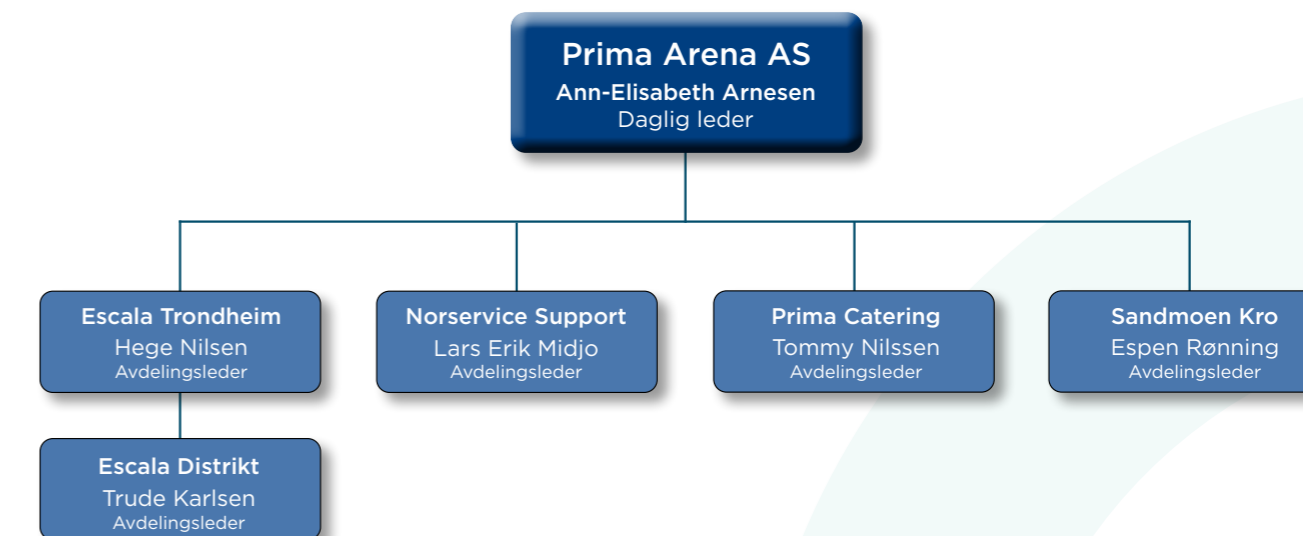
Prima Arena AS
Ann-Elisabeth Arnesen
Daglig leder

Escala Trondheim
Hege Nilsen
Avdelingsleder

Norservice Support
Lars Erik Midjo
Avdelingsleder

Prima Catering
Tommy Nilssen
Avdelingsleder

Sandmoen Kro
Espen Rønning
Avdelingsleder

Escala Distrikt
Trude Karlsen
Avdelingsleder